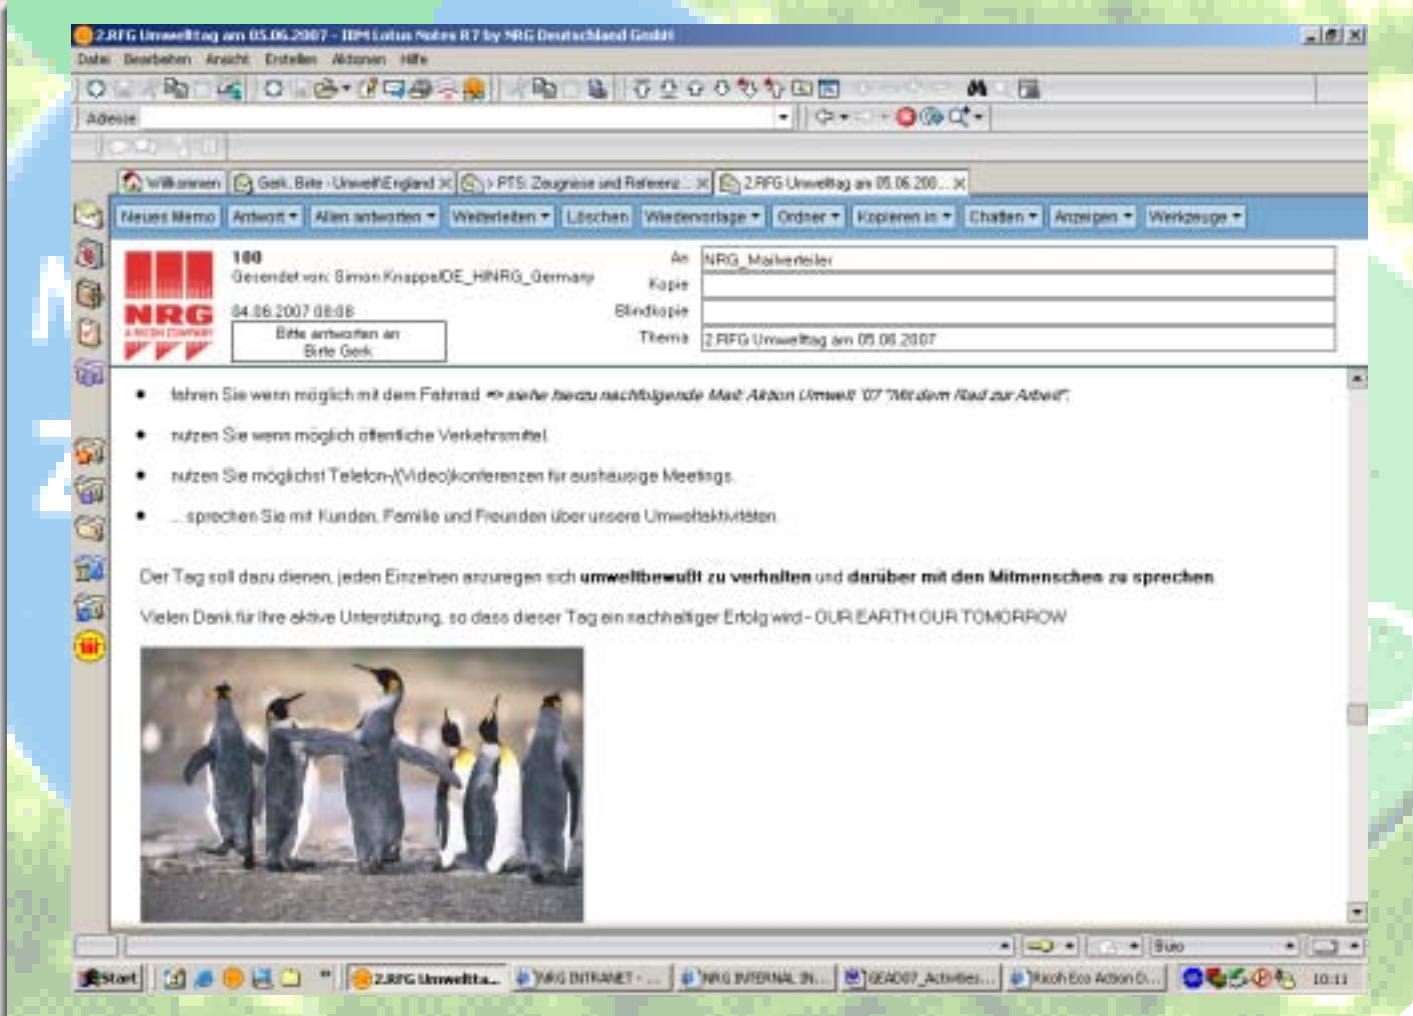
2.RFG Umwelttag am 05.06.2007 - IBM Lotus Notes R7 by NRG Deutschland GmbH

Datei Bearbeiten Ansicht Erstellen Aktionen Hilfe

Adresse

Willkommen | Gerk, Birte - UmweltEngland | > PTS: Zeugnisse und Referenz | 2.RFG Umwelttag am 05.06.200...

Neues Memo | Antwort | Allen antworten | Weiterleiten | Löschen | Wiedervorlage | Ordner | Kopieren in | Chatten | Anzeigen | Werkzeuge

NRG A RICOH COMPANY

100
Gesendet von: Simon Knappe/DE_HI/NRG_Germany
04.06.2007 08:08
Bitte antworten an Birte Gerk

An NRG_Mailverteiler
Kopie
Blindkopie
Thema 2.RFG Umwelttag am 05.06.2007

• fahren Sie wenn möglich mit dem Fahrrad => siehe hierzu nachfolgende Mail Aktion Umwelt '07 "Mit dem Rad zur Arbeit"

• nutzen Sie wenn möglich öffentliche Verkehrsmittel

• nutzen Sie möglichst Telefon-/(Video)konferenzen für aushäusige Meetings

• ...sprechen Sie mit Kunden, Familie und Freunden über unsere Umweltaktivitäten

Der Tag soll dazu dienen, jeden Einzelnen anzuregen sich **umweltbewußt zu verhalten** und **darüber mit den Mitmenschen zu sprechen**

Vielen Dank für Ihre aktive Unterstützung, so dass dieser Tag ein nachhaltiger Erfolg wird - OUR EARTH OUR TOMORROW

Büro

Start | 2.RFG Umwelttа... | NRG INTRANET - ... | NRG INTERNAL IN... | GEAD07_Activities... | Ricoh Eco Action D... | 10:11